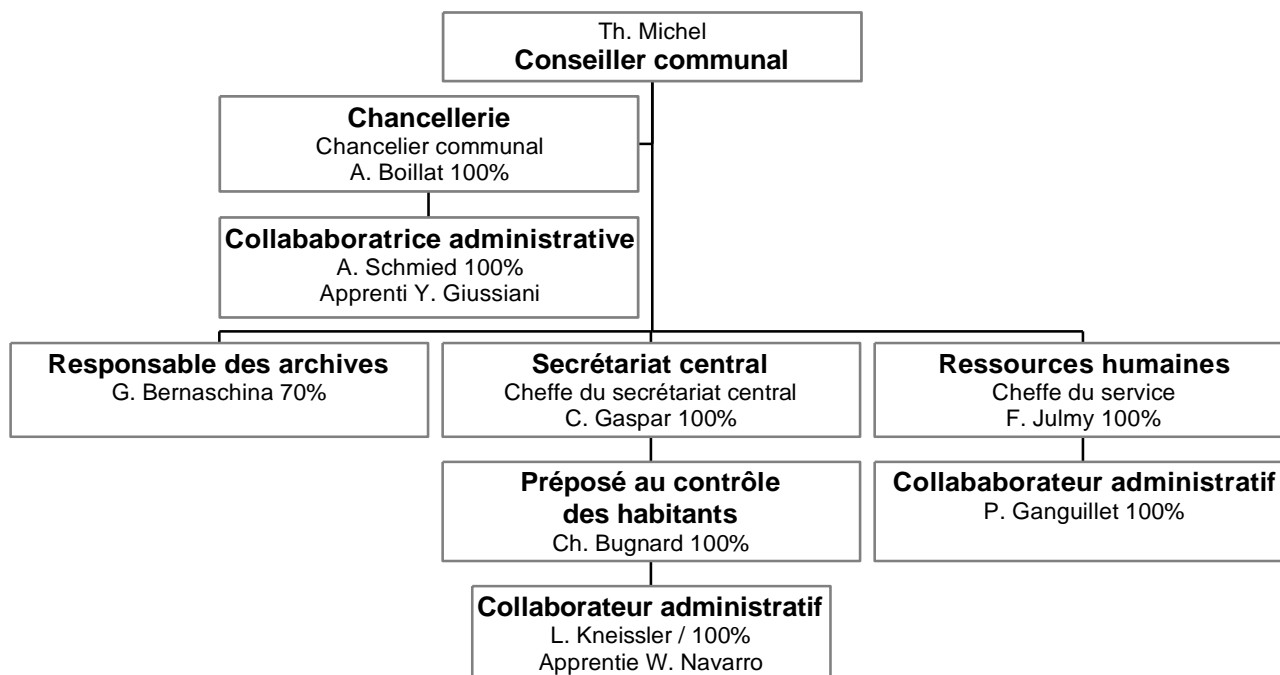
Th. Michel
**Conseiller communal**

**Chancellerie**
Chancelier communal
A. Boillat 100%

**Collababoratrice administrative**
A. Schmied 100%
Apprenti Y. Giussiani

**Responsable des archives**
G. Bernaschina 70%

**Secrétariat central**
Cheffe du secrétariat central
C. Gaspar 100%

**Préposé au contrôle des habitants**
Ch. Bugnard 100%

**Collaborateur administratif**
L. Kneissler / 100%
Apprentie W. Navarro

**Ressources humaines**
Cheffe du service
F. Julmy 100%

**Collababorateur administratif**
P. Ganguillet 100%